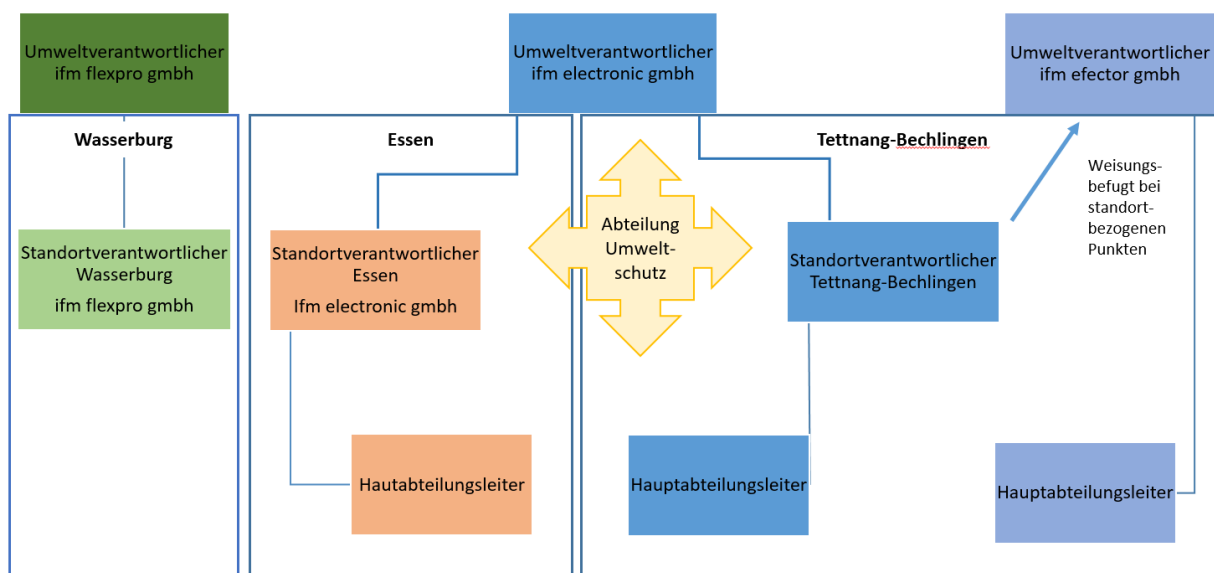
Umweltverantwortlicher ifm flexpro gmbh

Umweltverantwortlicher ifm electronic gmbh

Umweltverantwortlicher ifm efector gmbh

Wasserburg

Essen

Tettnang-Bechlingen

Weisungs-befugt bei standort-bezogenen Punkten

Standortverantwortlicher Wasserburg
ifm flexpro gmbh

Standortverantwortlicher Essen
Ifm electronic gmbh

Abteilung Umwelt-schutz

Standortverantwortlicher Tettnang-Bechlingen

Hautabteilungsleiter

Hauptabteilungsleiter

Hauptabteilungsleiter